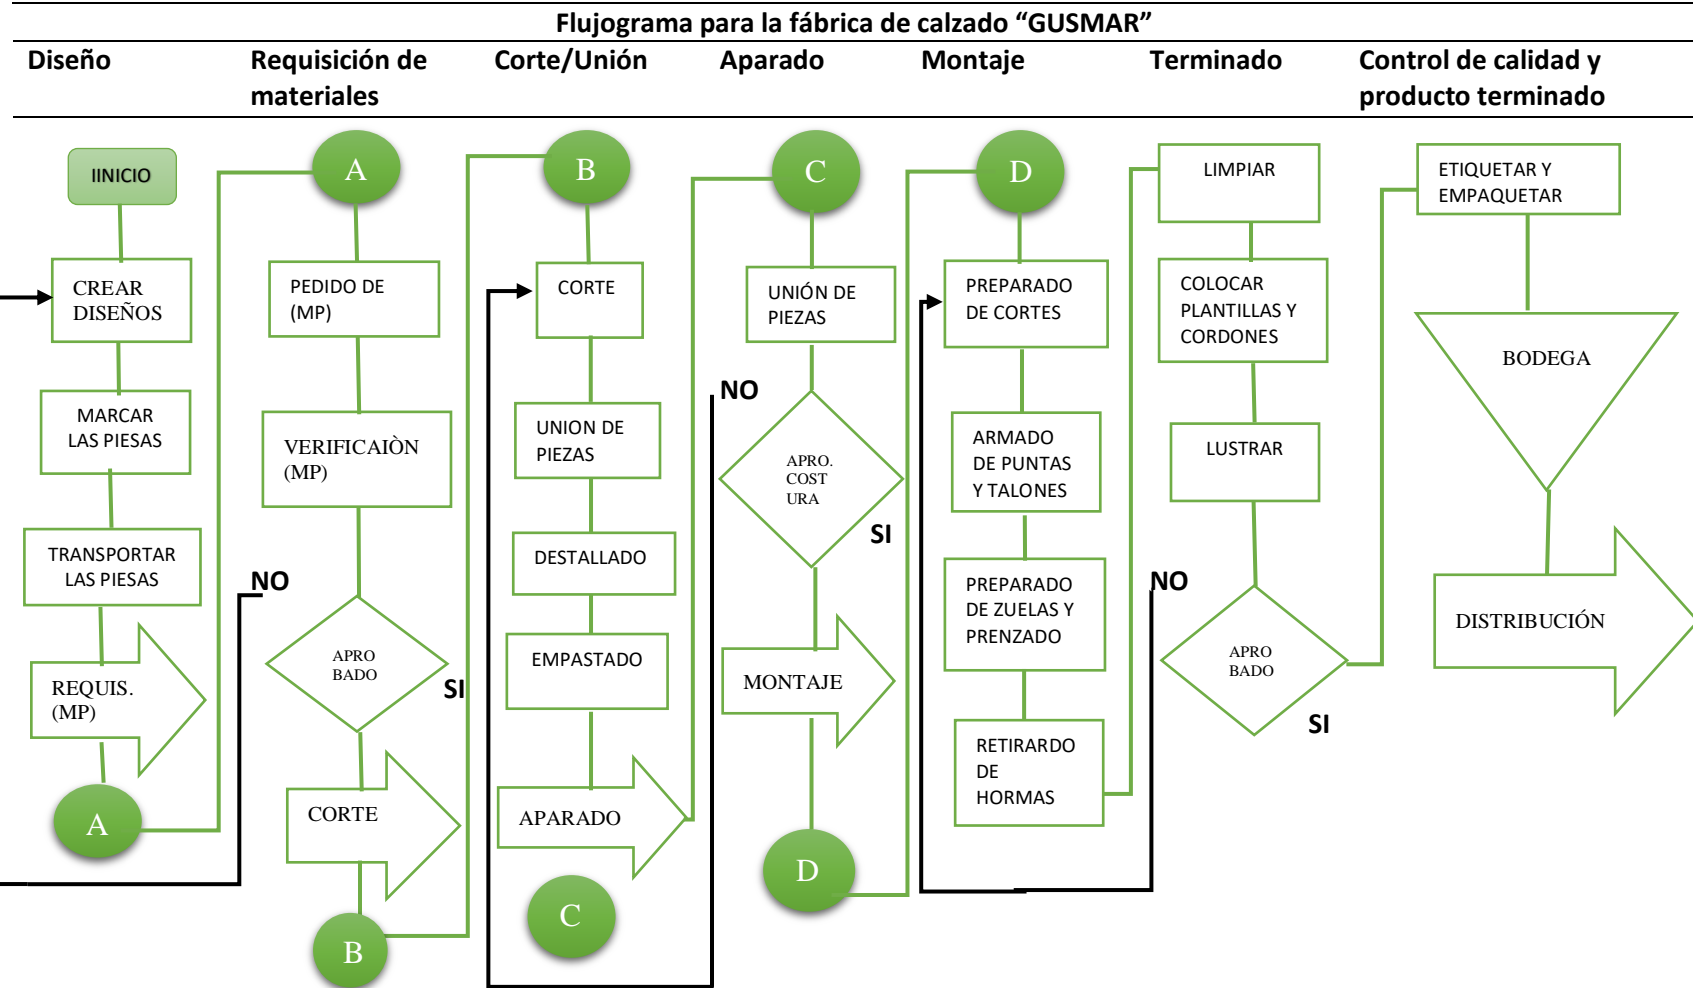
Flujograma para la fábrica de calzado "GUSMAR"

Diseño

Requisición de materiales

Corte/Unión

Aparado

Montaje

Terminado

Control de calidad y producto terminado

IINICIO

CREAR DISEÑOS

MARCAR LAS PIESAS

TRANSPORTAR LAS PIESAS

REQUIS. (MP)

A

A

PEDIDO DE (MP)

VERIFICAIÒN (MP)

NO

APRO BADO

SI

CORTE

B

B

CORTE

UNION DE PIEZAS

DESTALLADO

EMPASTADO

APARADO

C

C

UNIÓN DE PIEZAS

NO

APRO. COST URA

SI

MONTAJE

D

D

PREPARADO DE CORTES

ARMADO DE PUNTAS Y TALONES

PREPARADO DE ZUELAS Y PRENZADO

RETIRARDO DE HORMAS

LIMPIAR

COLOCAR PLANTILLAS Y CORDONES

LUSTRAR

NO

APRO BADO

SI

ETIQUETAR Y EMPAQUETAR

BODEGA

DISTRIBUCIÓN